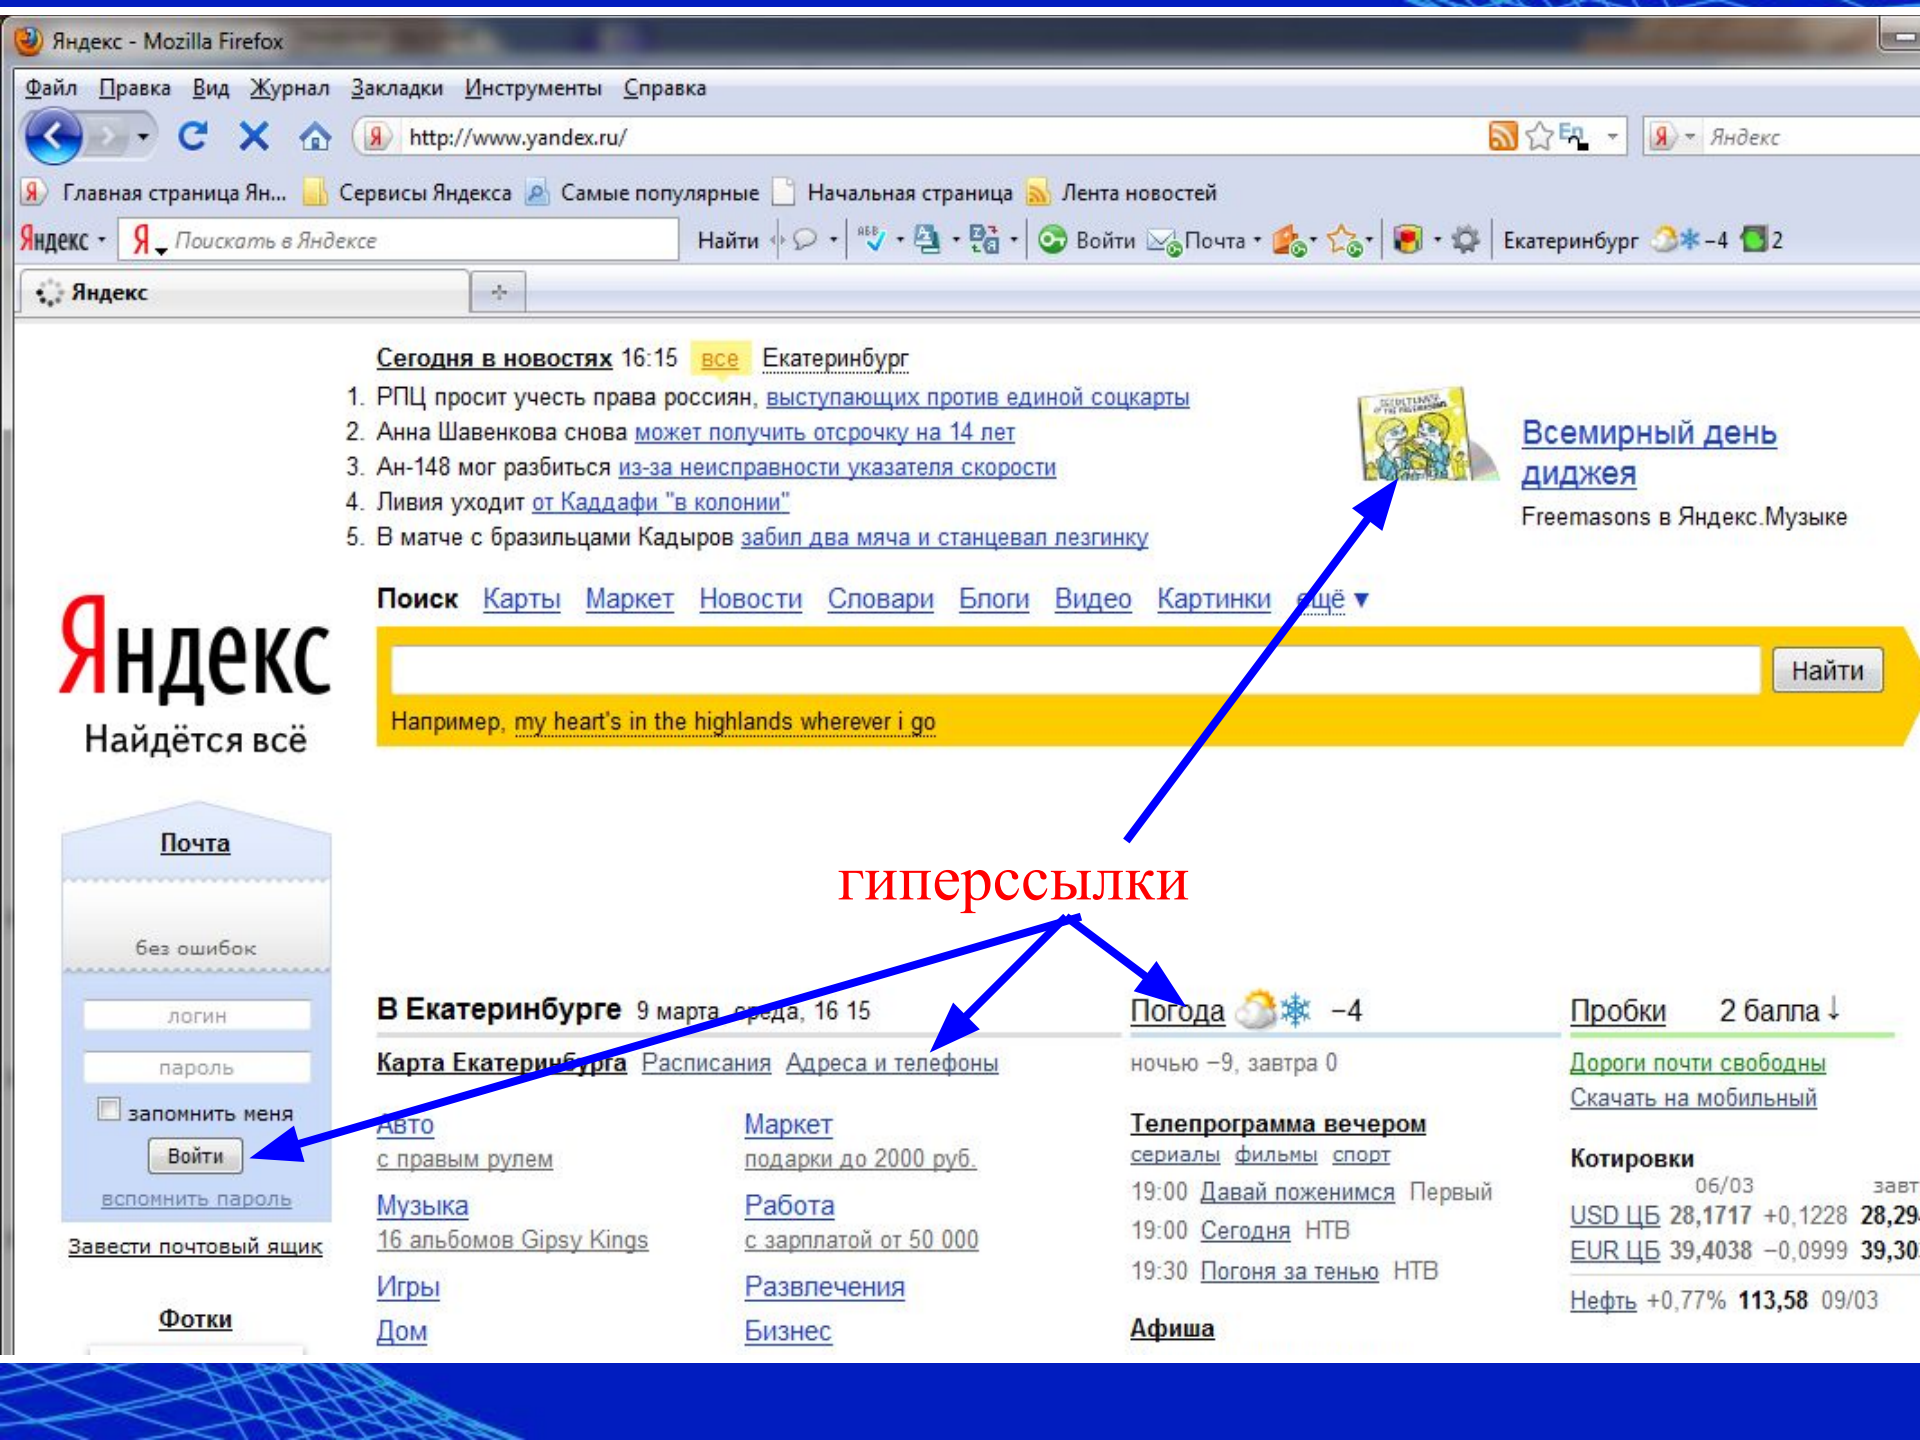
Яндекс - Mozilla Firefox

Файл Правка Вид Журнал Закладки Инструменты Справка

http://www.yandex.ru/

Яндекс

Главная страница Ян... Сервисы Яндекса Самые популярные Начальная страница Лента новостей

Яндекс Поискать в Яндексе Найти Войти Почта Екатеринбург −4 2

Яндекс

Сегодня в новостях 16:15 все Екатеринбург

1. РПЦ просит учесть права россиян, выступающих против единой соцкарты
2. Анна Шавенкова снова может получить отсрочку на 14 лет
3. Ан-148 мог разбиться из-за неисправности указателя скорости
4. Ливия уходит от Каддафи "в колонии"
5. В матче с бразильцами Кадыров забил два мяча и станцевал лезгинку

Всемирный день диджея
Freemasons в Яндекс.Музыке

Яндекс
Найдётся всё

Поиск Карты Маркет Новости Словари Блоги Видео Картинки ещё

Найти

Например, my heart's in the highlands wherever i go

гиперссылки

Почта

без ошибок

логин
пароль
запомнить меня
Войти
вспомнить пароль
Завести почтовый ящик

Фотки

В Екатеринбурге 9 марта, среда, 16 15

Карта Екатеринбурга Расписания Адреса и телефоны

Авто
с правым рулем

Маркет
подарки до 2000 руб.

Музыка
16 альбомов Gipsy Kings

Работа
с зарплатой от 50 000

Игры

Развлечения

Дом

Бизнес

Погода −4
ночью −9, завтра 0

Телепрограмма вечером
сериалы фильмы спорт
19:00 Давай поженимся Первый
19:00 Сегодня НТВ
19:30 Погоня за тенью НТВ

Афиша

Пробки 2 балла
Дороги почти свободны
Скачать на мобильный

Котировки
06/03 завт
USD ЦБ 28,1717 +0,1228 28,29
EUR ЦБ 39,4038 −0,0999 39,30
Нефть +0,77% 113,58 09/03